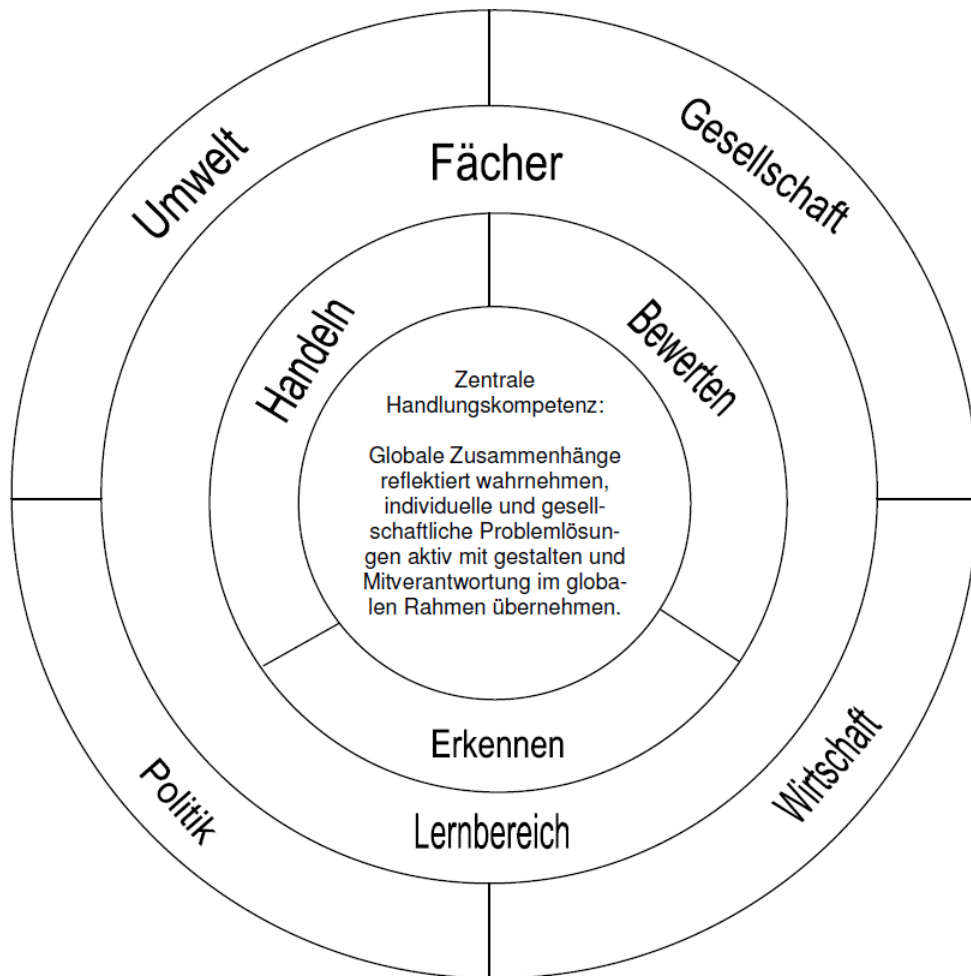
Umwelt

Gesellschaft

Fächer

Handeln

Bewerten

Zentrale Handlungskompetenz:

Globale Zusammenhänge reflektiert wahrnehmen, individuelle und gesellschaftliche Problemlösungen aktiv mit gestalten und Mitverantwortung im globalen Rahmen übernehmen.

Erkennen

Lernbereich

Politik

Wirtschaft